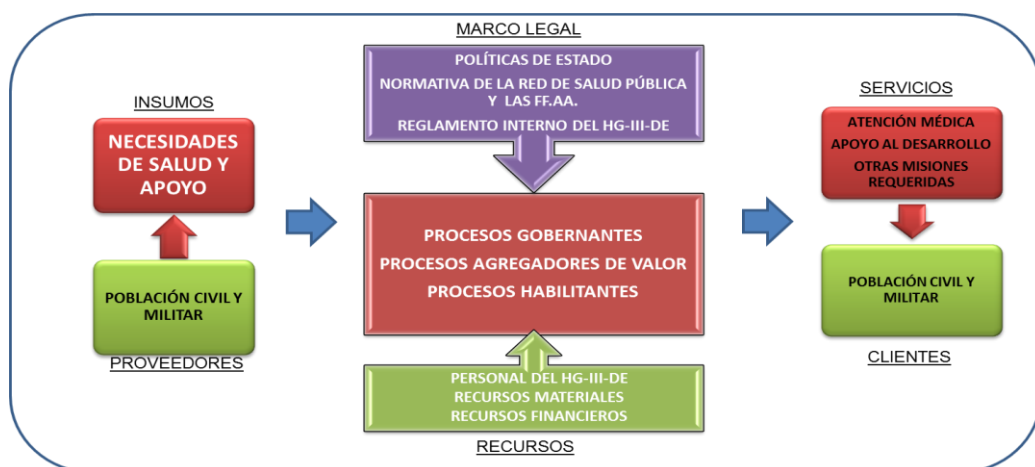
MARCO LEGAL

POLÍTICAS DE ESTADO
NORMATIVA DE LA RED DE SALUD PÚBLICA Y LAS FF.AA.
REGLAMENTO INTERNO DEL HG-III-DE

INSUMOS

NECESIDADES DE SALUD Y APOYO

POBLACIÓN CIVIL Y MILITAR

PROVEEDORES

PROCESOS GOBERNANTES
PROCESOS AGREGADORES DE VALOR
PROCESOS HABILITANTES

SERVICIOS

ATENCIÓN MÉDICA
APOYO AL DESARROLLO
OTRAS MISIONES REQUERIDAS

POBLACIÓN CIVIL Y MILITAR

CLIENTES

PERSONAL DEL HG-III-DE
RECURSOS MATERIALES
RECURSOS FINANCIEROS

RECURSOS